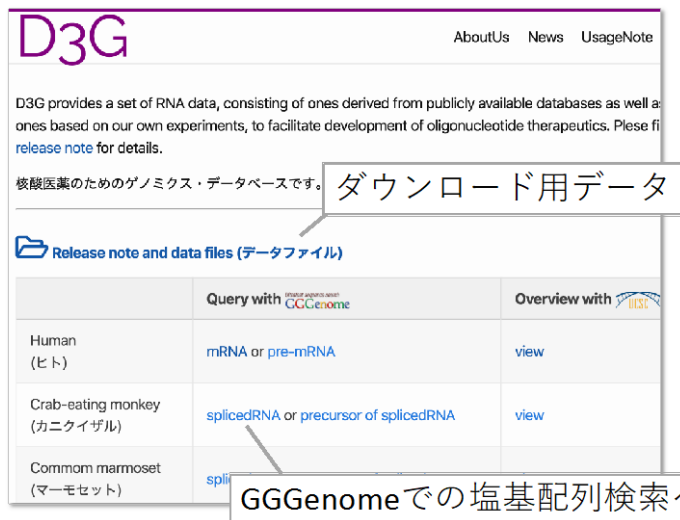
D3G

AboutUs News UsageNote

D3G provides a set of RNA data, consisting of ones derived from publicly available databases as well a ones based on our own experiments, to facilitate development of oligonucleotide therapeutics. Plese fi release note for details.

核酸医薬のためのゲノミクス・データベースです。

ダウンロード用データ

Release note and data files (データファイル)

| | Query with GGGenome | Overview with UCSC |
|---|---|---|
| Human (ヒト) | mRNA or pre-mRNA | view |
| Crab-eating monkey (カニクイザル) | splicedRNA or precursor of splicedRNA | view |
| Commom marmoset (マーモセット) | spli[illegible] | |

GGGenomeでの塩基配列検索